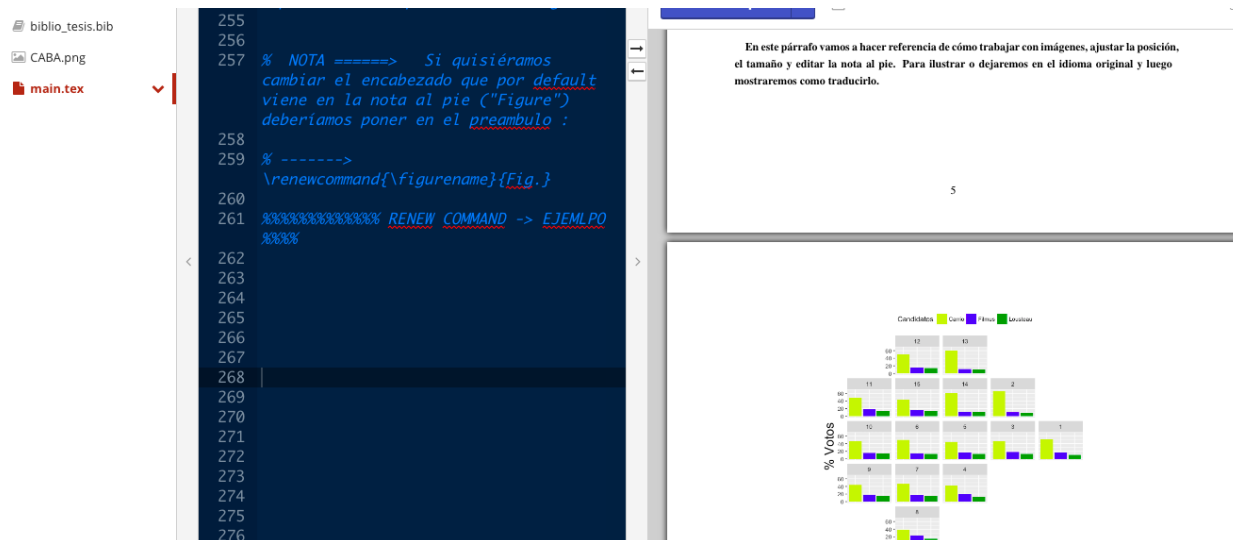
biblio_tesis.bib
CABA.png
main.tex

255
256
257 % NOTA ======> Si quisiéramos cambiar el encabezado que por default viene en la nota al pie ("Figure") deberíamos poner en el preambulo :
258
259 % ------->
\renewcommand{\figurename}{Fig.}
260
261 %%%%%%%%%%%%% RENEW COMMAND -> EJEMLPO %%%%
262
263
264
265
266
267
268
269
270
271
272
273
274
275
276

En este párrafo vamos a hacer referencia de cómo trabajar con imágenes, ajustar la posición, el tamaño y editar la nota al pie. Para ilustrar o dejaremos en el idioma original y luego mostraremos como traducirlo.

5

Candidatos Carrio Filmus Lousteau

% Votos

12 13 11 15 14 2 10 6 5 3 1 9 7 4 8

60 40 20 0